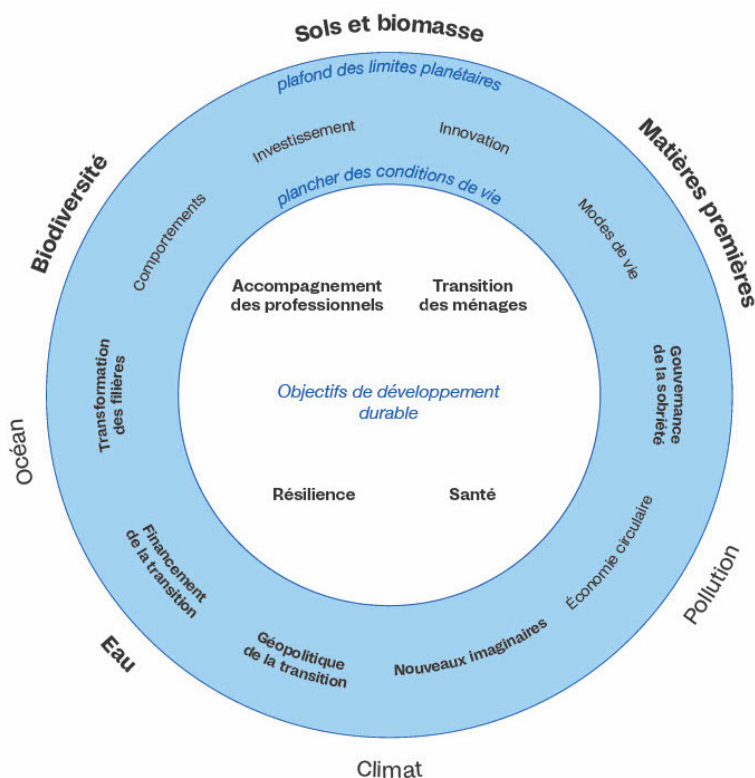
Sols et biomasse

plafond des limites planétaires

Investissement

Innovation

Matières premières

Biodiversité

plancher des conditions de vie

Comportements

Modes de vie

Accompagnement des professionnels

Transition des ménages

Transformation des filières

Objectifs de développement durable

Gouvernance de la sobriété

Océan

Résilience

Santé

Financement de la transition

Économie circulaire

Pollution

Eau

Géopolitique de la transition

Nouveaux imaginaires

Climat